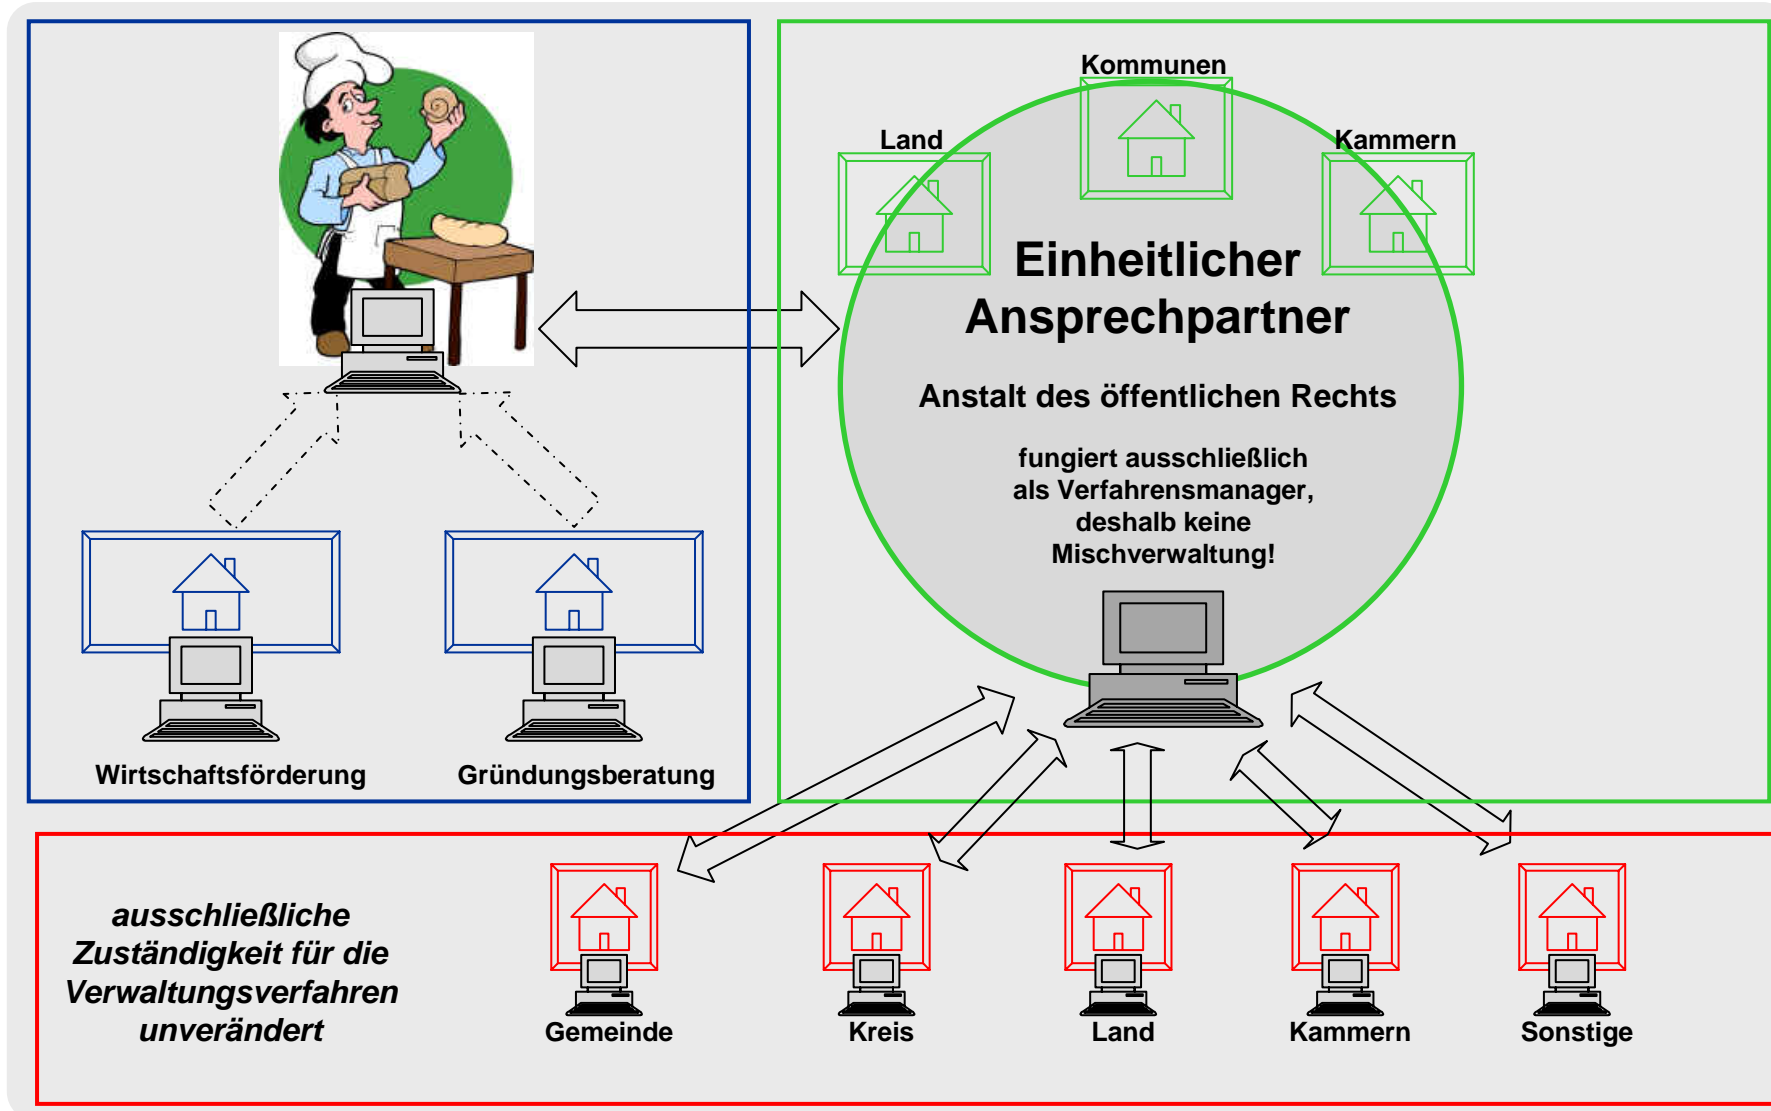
Wirtschaftsförderung

Gründungsberatung

Kommunen

Land

Kammern

Einheitlicher Ansprechpartner

Anstalt des öffentlichen Rechts

fungiert ausschließlich als Verfahrensmanager, deshalb keine Mischverwaltung!

ausschließliche Zuständigkeit für die Verwaltungsverfahren unverändert

Gemeinde

Kreis

Land

Kammern

Sonstige